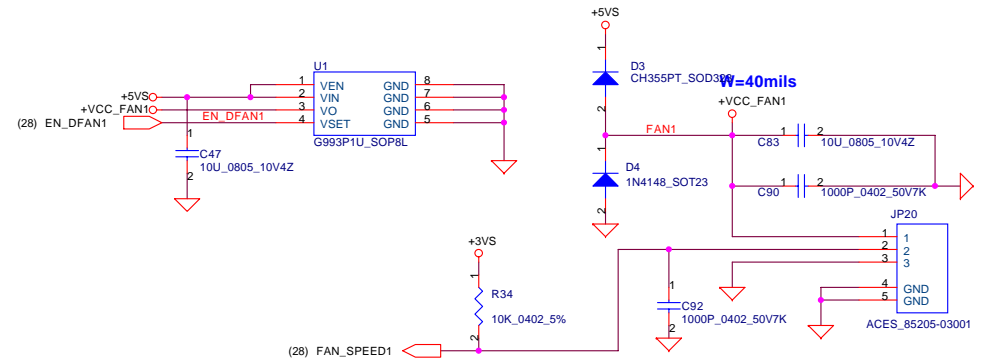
U1
+5VS
+VCC_FAN1
(28) EN_DFAN1
EN_DFAN1
1 VEN
2 VIN
3 VO
4 VSET
GND 8
GND 7
GND 6
GND 5
G993P1U_SOP8L
1
C47
10U_0805_10V4Z
2

+5VS
1
D3
CH355PT_SOD323
W=40mils
2
+VCC_FAN1
FAN1
C83
1 2
10U_0805_10V4Z
1
D4
1N4148_SOT23
C90
1 2
1000P_0402_50V7K
2

JP20
1 1
2 2
3 3
4 GND
5 GND
ACES_85205-03001

+3VS
1
R34
10K_0402_5%
2
1
C92
1000P_0402_50V7K
2
(28) FAN_SPEED1